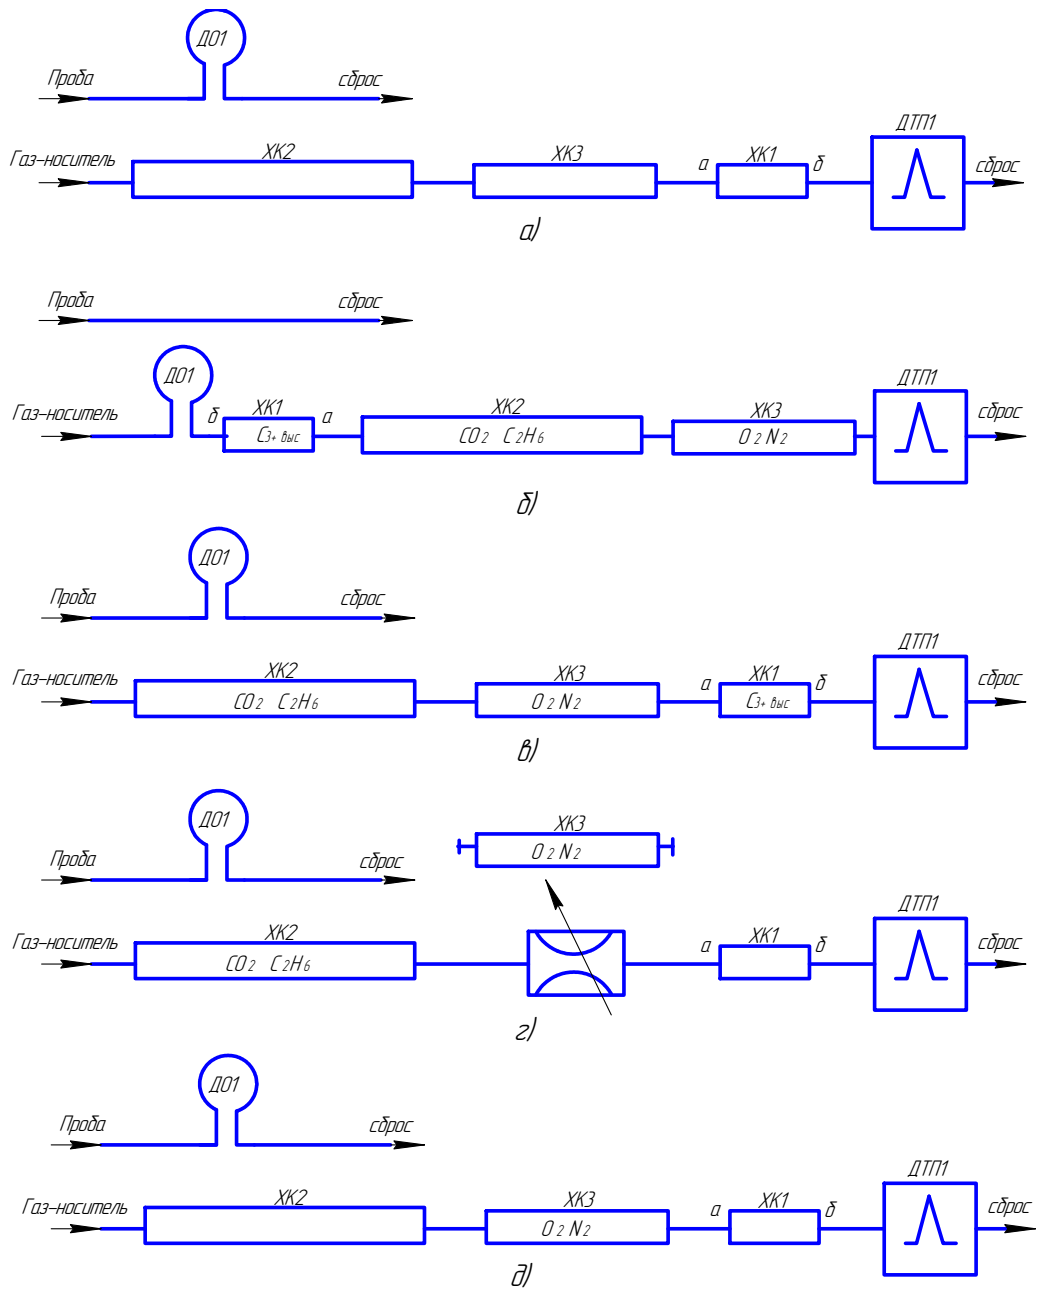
ДО1
Проба
сброс
Газ-носитель
ХК2
ХК3
а
ХК1
б
ДТП1
сброс
а)

Проба
сброс
ДО1
Газ-носитель
б
ХК1
$C_{3+выс}$
а
ХК2
$CO_2$ $C_2H_6$
ХК3
$O_2$ $N_2$
ДТП1
сброс
б)

ДО1
Проба
сброс
Газ-носитель
ХК2
$CO_2$ $C_2H_6$
ХК3
$O_2$ $N_2$
а
ХК1
$C_{3+выс}$
б
ДТП1
сброс
в)

ДО1
Проба
сброс
ХК3
$O_2$ $N_2$
Газ-носитель
ХК2
$CO_2$ $C_2H_6$
а
ХК1
б
ДТП1
сброс
г)

ДО1
Проба
сброс
ДТП1
Газ-носитель
ХК2
ХК3
$O_2$ $N_2$
а
ХК1
б
сброс
д)